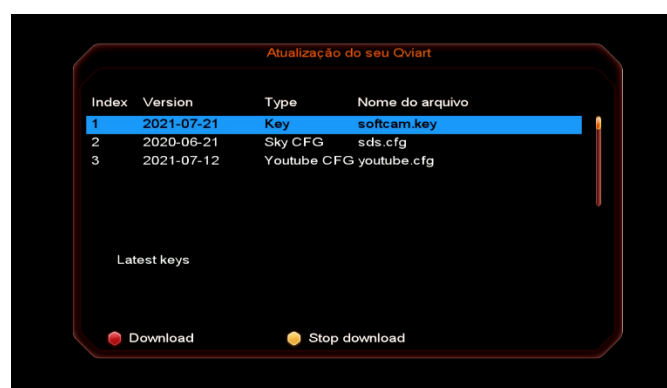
Atualização do seu Qviart

| Index | Version | Type | Nome do arquivo |
|---|---|---|---|
| 1 | 2021-07-21 | Key | softcam.key |
| 2 | 2020-06-21 | Sky CFG | sds.cfg |
| 3 | 2021-07-12 | Youtube CFG | youtube.cfg |

Latest keys

Download Stop download